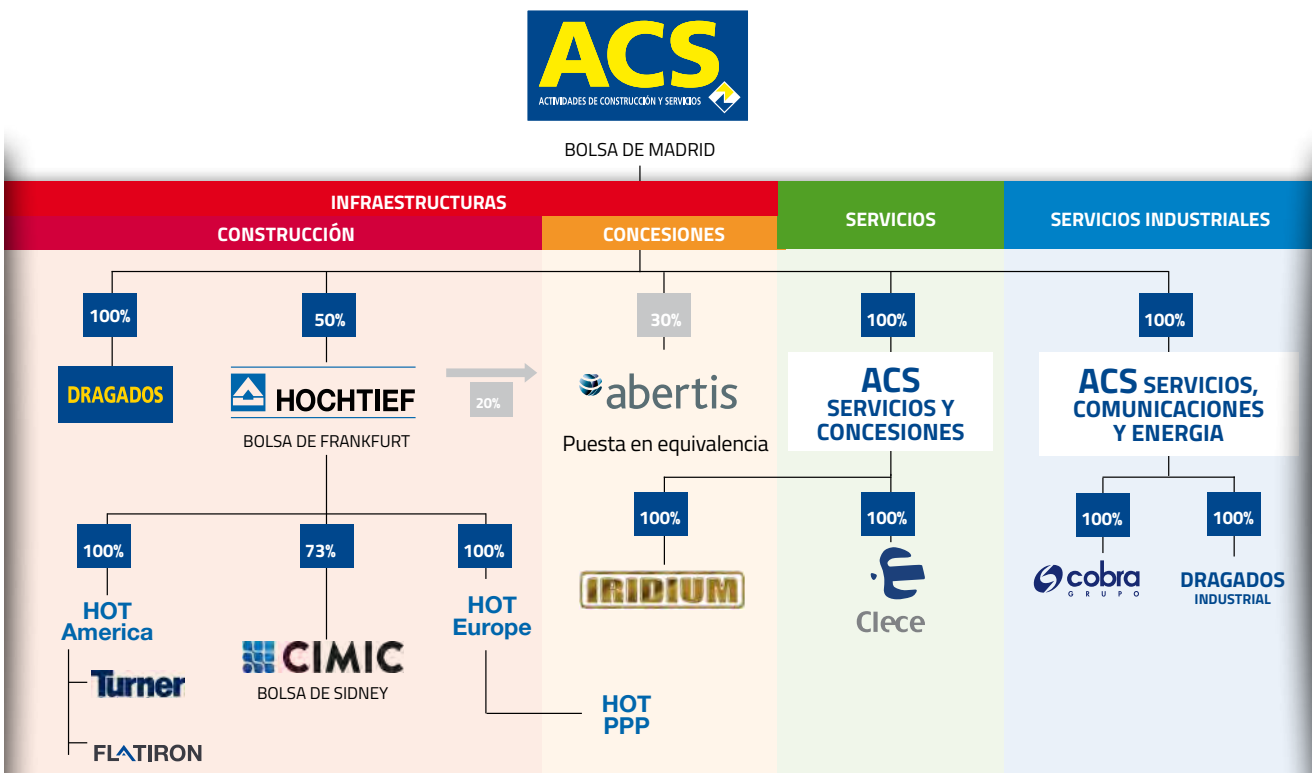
ACS
ACTIVIDADES DE CONSTRUCCIÓN Y SERVICIOS

BOLSA DE MADRID

INFRAESTRUCTURAS

CONSTRUCCIÓN

CONCESIONES

SERVICIOS

SERVICIOS INDUSTRIALES

100%

DRAGADOS

50%

HOCHTIEF

BOLSA DE FRANKFURT

20%

30%

abertis

Puesta en equivalencia

100%

ACS SERVICIOS Y CONCESIONES

100%

ACS SERVICIOS, COMUNICACIONES Y ENERGIA

100%

HOT America

Turner

FLATIRON

73%

CIMIC

BOLSA DE SIDNEY

100%

HOT Europe

HOT PPP

100%

IRIDIUM

100%

Clece

100%

cobra
GRUPO

100%

DRAGADOS
INDUSTRIAL